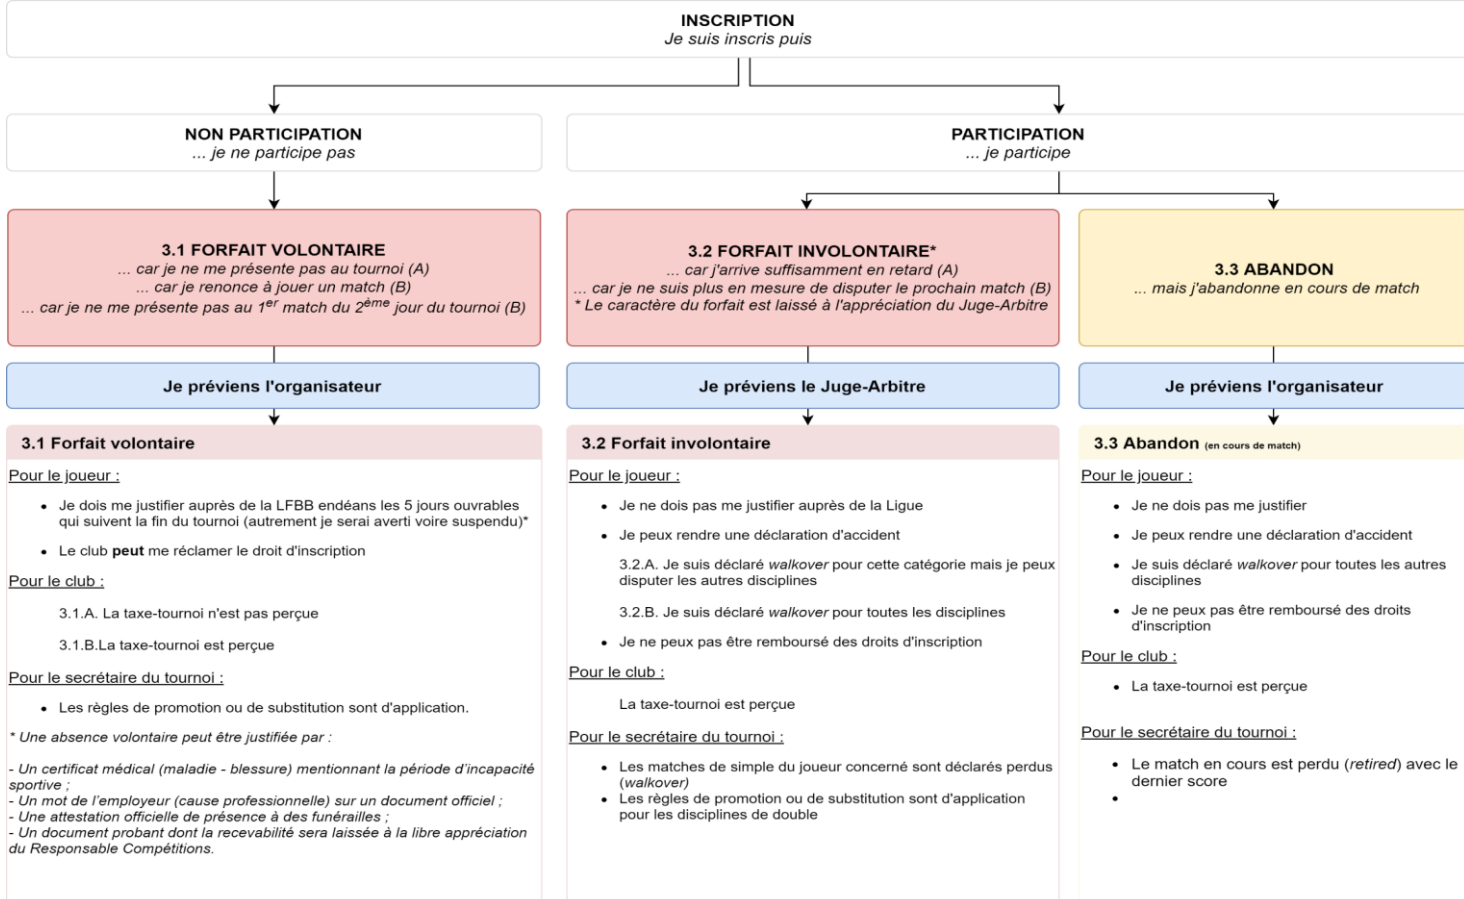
INSCRIPTION
Je suis inscris puis

NON PARTICIPATION
... je ne participe pas

PARTICIPATION
... je participe

3.1 FORFAIT VOLONTAIRE
... car je ne me présente pas au tournoi (A)
... car je renonce à jouer un match (B)
... car je ne me présente pas au $1^{er}$ match du $2^{ème}$ jour du tournoi (B)

3.2 FORFAIT INVOLONTAIRE*
... car j'arrive suffisamment en retard (A)
... car je ne suis plus en mesure de disputer le prochain match (B)
* Le caractère du forfait est laissé à l'appréciation du Juge-Arbitre

3.3 ABANDON
... mais j'abandonne en cours de match

Je préviens l'organisateur

Je préviens le Juge-Arbitre

Je préviens l'organisateur

3.1 Forfait volontaire

Pour le joueur :

• Je dois me justifier auprès de la LFBB endéans les 5 jours ouvrables qui suivent la fin du tournoi (autrement je serai averti voire suspendu)*

• Le club peut me réclamer le droit d'inscription

Pour le club :

3.1.A. La taxe-tournoi n'est pas perçue

3.1.B.La taxe-tournoi est perçue

Pour le secrétaire du tournoi :

• Les règles de promotion ou de substitution sont d'application.

* Une absence volontaire peut être justifiée par :

- Un certificat médical (maladie - blessure) mentionnant la période d'incapacité sportive ;
- Un mot de l'employeur (cause professionnelle) sur un document officiel ;
- Une attestation officielle de présence à des funérailles ;
- Un document probant dont la recevabilité sera laissée à la libre appréciation du Responsable Compétitions.

3.2 Forfait involontaire

Pour le joueur :

• Je ne dois pas me justifier auprès de la Ligue

• Je peux rendre une déclaration d'accident

3.2.A. Je suis déclaré walkover pour cette catégorie mais je peux disputer les autres disciplines

3.2.B. Je suis déclaré walkover pour toutes les disciplines

• Je ne peux pas être remboursé des droits d'inscription

Pour le club :

La taxe-tournoi est perçue

Pour le secrétaire du tournoi :

• Les matches de simple du joueur concerné sont déclarés perdus (walkover)
• Les règles de promotion ou de substitution sont d'application pour les disciplines de double

3.3 Abandon (en cours de match)

Pour le joueur :

• Je ne dois pas me justifier

• Je peux rendre une déclaration d'accident

• Je suis déclaré walkover pour toutes les autres disciplines

• Je ne peux pas être remboursé des droits d'inscription

Pour le club :

• La taxe-tournoi est perçue

Pour le secrétaire du tournoi :

• Le match en cours est perdu (retired) avec le dernier score
•